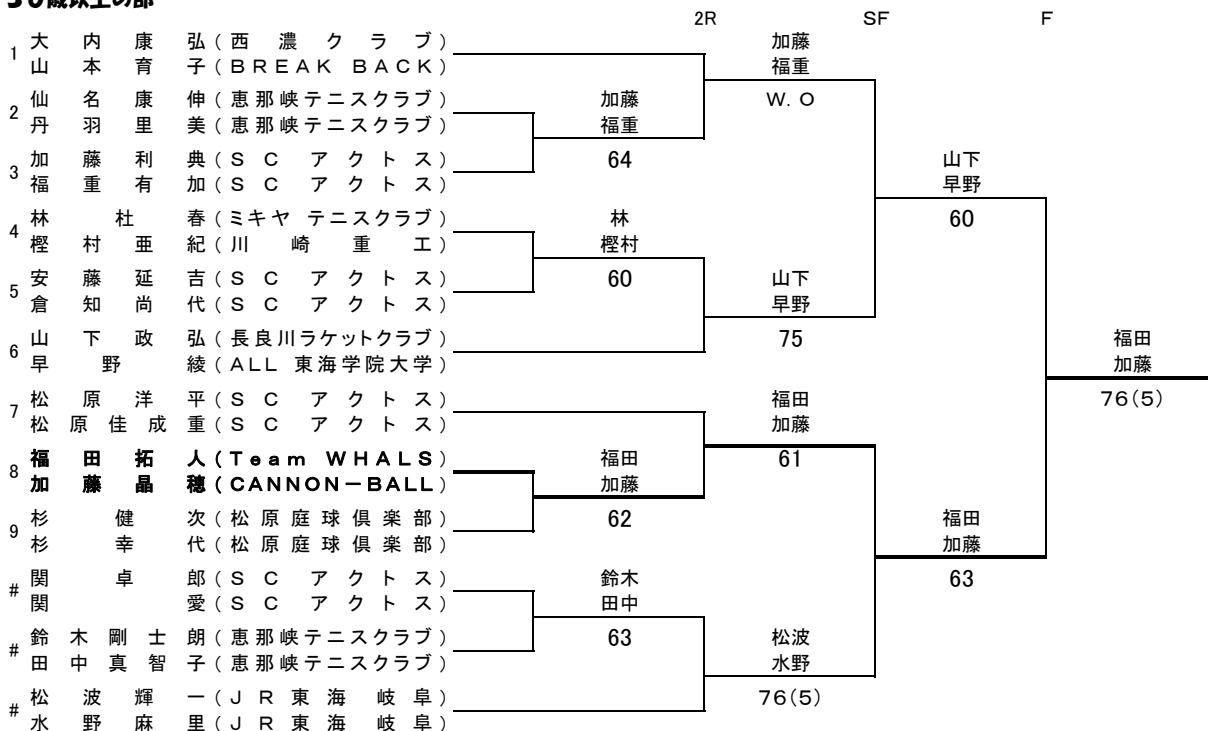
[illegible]歳以上の部

2R SF F

1 大内康弘(西濃クラブ)
山本育子(BREAK BACK)
2 仙名康伸(恵那峡テニスクラブ)
丹羽里美(恵那峡テニスクラブ)
3 加藤利典(SC アクトス)
福重有加(SC アクトス)
4 林 杜春(ミキヤ テニスクラブ)
樫村亜紀(川崎重工)
5 安藤延吉(SC アクトス)
倉知尚代(SC アクトス)
6 山下政弘(長良川ラケットクラブ)
早野綾(ALL 東海学院大学)
7 松原洋平(SC アクトス)
松原佳成重(SC アクトス)
8 福田拓人(Team WHALS)
加藤晶穂(CANNON−BALL)
9 杉 健次(松原庭球倶楽部)
杉 幸代(松原庭球倶楽部)
# 関 卓郎(SC アクトス)
関 愛(SC アクトス)
# 鈴木剛士朗(恵那峡テニスクラブ)
田中真智子(恵那峡テニスクラブ)
# 松波輝一(JR東海 岐阜)
水野麻里(JR東海 岐阜)

加藤
福重
64

林
樫村
60

福田
加藤
62

鈴木
田中
63

加藤
福重
W. O

山下
早野
75

福田
加藤
61

松波
水野
76(5)

山下
早野
60

福田
加藤
63

福田
加藤
76(5)